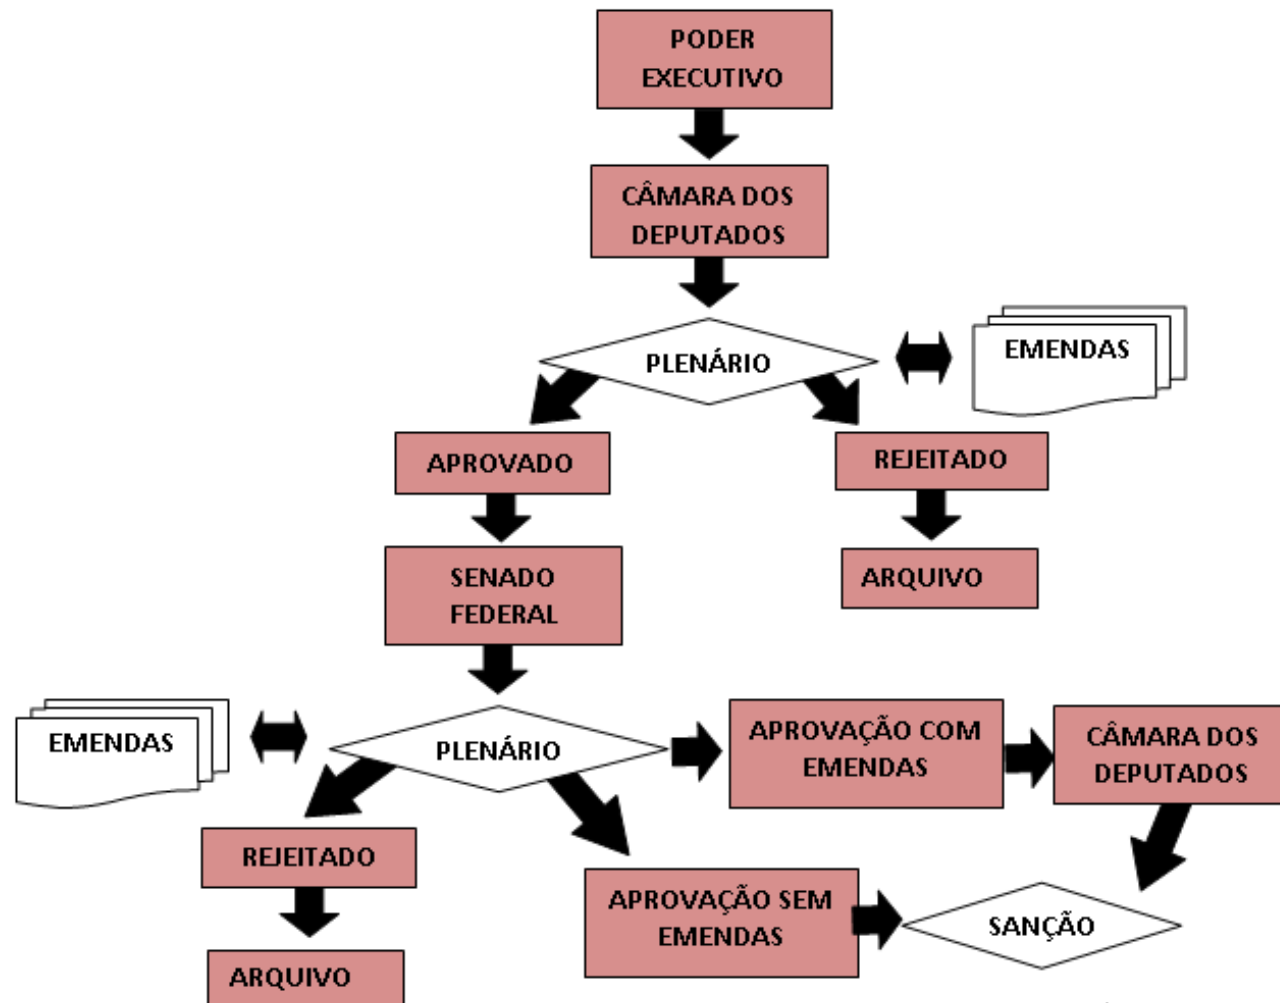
PODER EXECUTIVO

CÂMARA DOS DEPUTADOS

PLENÁRIO

EMENDAS

APROVADO

REJEITADO

SENADO FEDERAL

ARQUIVO

EMENDAS

PLENÁRIO

APROVAÇÃO COM EMENDAS

CÂMARA DOS DEPUTADOS

REJEITADO

APROVAÇÃO SEM EMENDAS

SANÇÃO

ARQUIVO